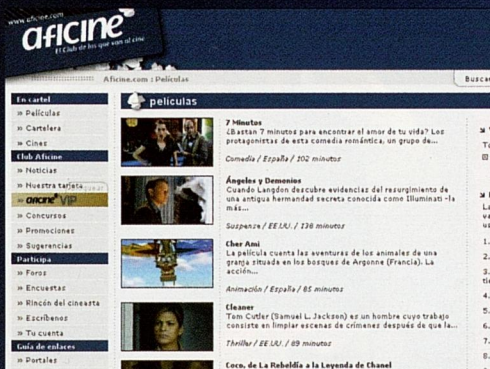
www.aficine.com
aficine
El Club de los que van al cine

Aficine.com : Películas

Buscar

En cartel
» Películas
» Cartelera
» Cines
Club Aficine
» Noticias
» Nuestra tarjeta
aficine VIP
» Concursos
» Promociones
» Sugerencias
Participa
» Foros
» Encuestas
» Rincón del cineasta
» Escríbenos
» Tu cuenta
Guía de enlaces
» Portales

películas

7 Minutos
¿Bastan 7 minutos para encontrar el amor de tu vida? Los protagonistas de esta comedia romántica, un grupo de...
Comedia / España / 102 minutos

Ángeles y Demonios
Cuando Langdon descubre evidencias del resurgimiento de una antigua hermandad secreta conocida como Illuminati -la más...
Suspense / EE.UU. / 138 minutos

Cher Ami
La película cuenta las aventuras de los animales de una granja situada en los bosques de Argonne (Francia). La acción...
Animación / España / 85 minutos

Cleaner
Tom Cutler (Samuel L. Jackson) es un hombre cuyo trabajo consiste en limpiar escenas de crímenes después de que la...
Thriller / EE.UU. / 89 minutos

Coco, de La Rebeldía a la Leyenda de Chanel